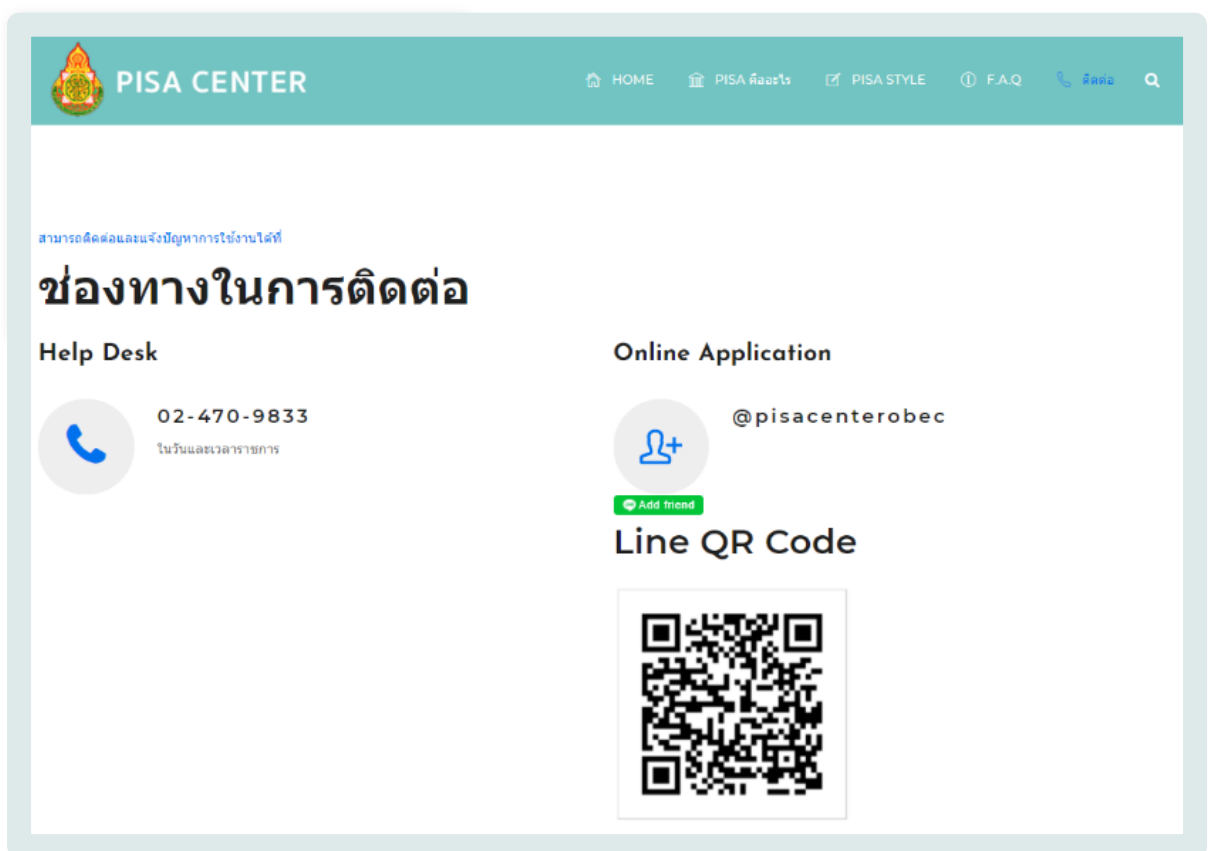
PISA CENTER

HOME PISA คืออะไร PISA STYLE F.A.Q ติดต่อ

สามารถติดต่อและแจ้งปัญหาการใช้งานได้ที่

ช่องทางในการติดต่อ

Help Desk

02-470-9833

ในวันและเวลาราชการ

Online Application

@pisacenterobec

Add friend

Line QR Code